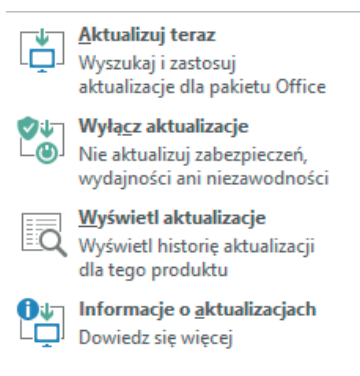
Aktualizuj teraz
Wyszukaj i zastosuj aktualizacje dla pakietu Office

Wyłącz aktualizacje
Nie aktualizuj zabezpieczeń, wydajności ani niezawodności

Wyświetl aktualizacje
Wyświetl historię aktualizacji dla tego produktu

Informacje o aktualizacjach
Dowiedz się więcej